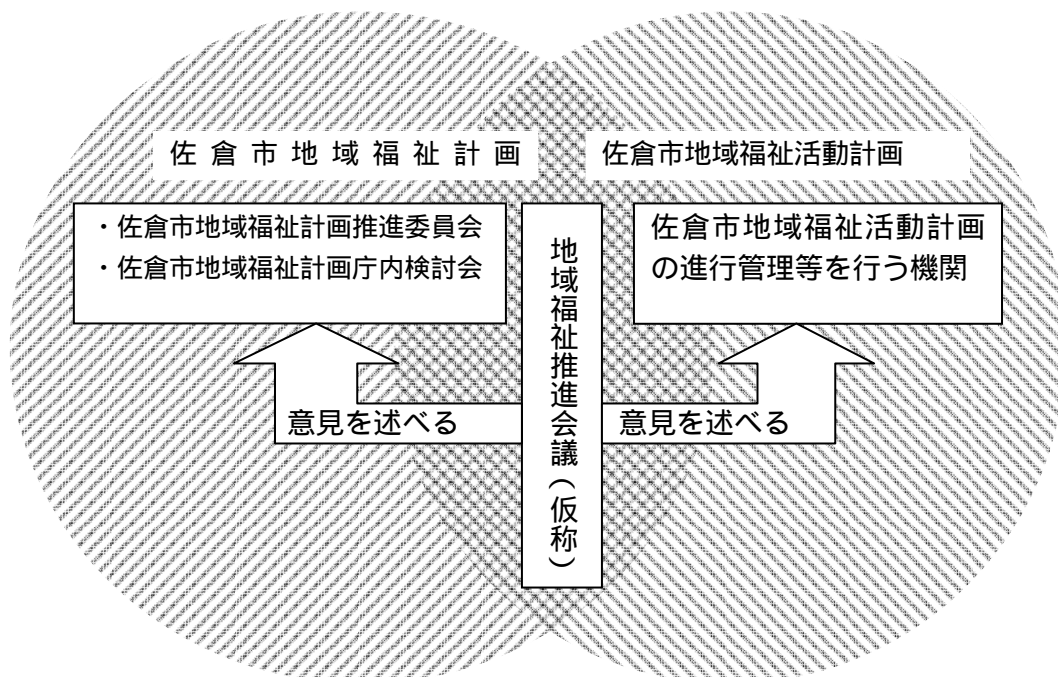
佐倉市地域福祉計画

佐倉市地域福祉活動計画

・佐倉市地域福祉計画推進委員会
・佐倉市地域福祉計画庁内検討会

地域福祉推進会議（仮称）

佐倉市地域福祉活動計画の進行管理等を行う機関

意見を述べる

意見を述べる